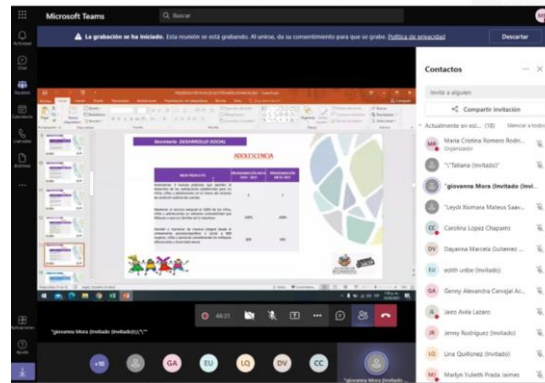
Microsoft Teams

Buscar

La grabación se ha iniciado. Esta reunión se está grabando. Al unirse, da su consentimiento para que se grabe. Política de privacidad

Descartar

Actividad

Chat

Equipos

Calendario

Llamadas

Archivos

Aplicaciones

Ayuda

Secretaría DESARROLLO SOCIAL

ADOLESCENCIA

META PRODUCTO

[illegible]

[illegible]

100%

100%

"giovanna Mora (Invitado) (Invitado)(/)"

44:31

+10

GA

EU

LQ

DV

CC

"giovanna Mora (Invitado)

Contactos

Invite a alguien

Compartir invitación

Actualmente en est... (18)

Silenciar a todos

MR Maria Cristina Romero Rodri... Organizador

"(Tatiana (Invitado)"

"giovanna Mora (Invitado (Invi...

"Leydi Xiomara Mateus Saav...

CC Carolina Lopez Chaparro

DV Dayanna Marcela Gutierrez ...

EU edith uribe (Invitado)

GA Genny Alexandra Carvajal Ac...

JA Jairo Avila Lazaro

JR Jenny Rodriguez (Invitado)

LQ Lina Quiñonez (Invitado)

MJ Marlyn Yulieth Prada Jaimes